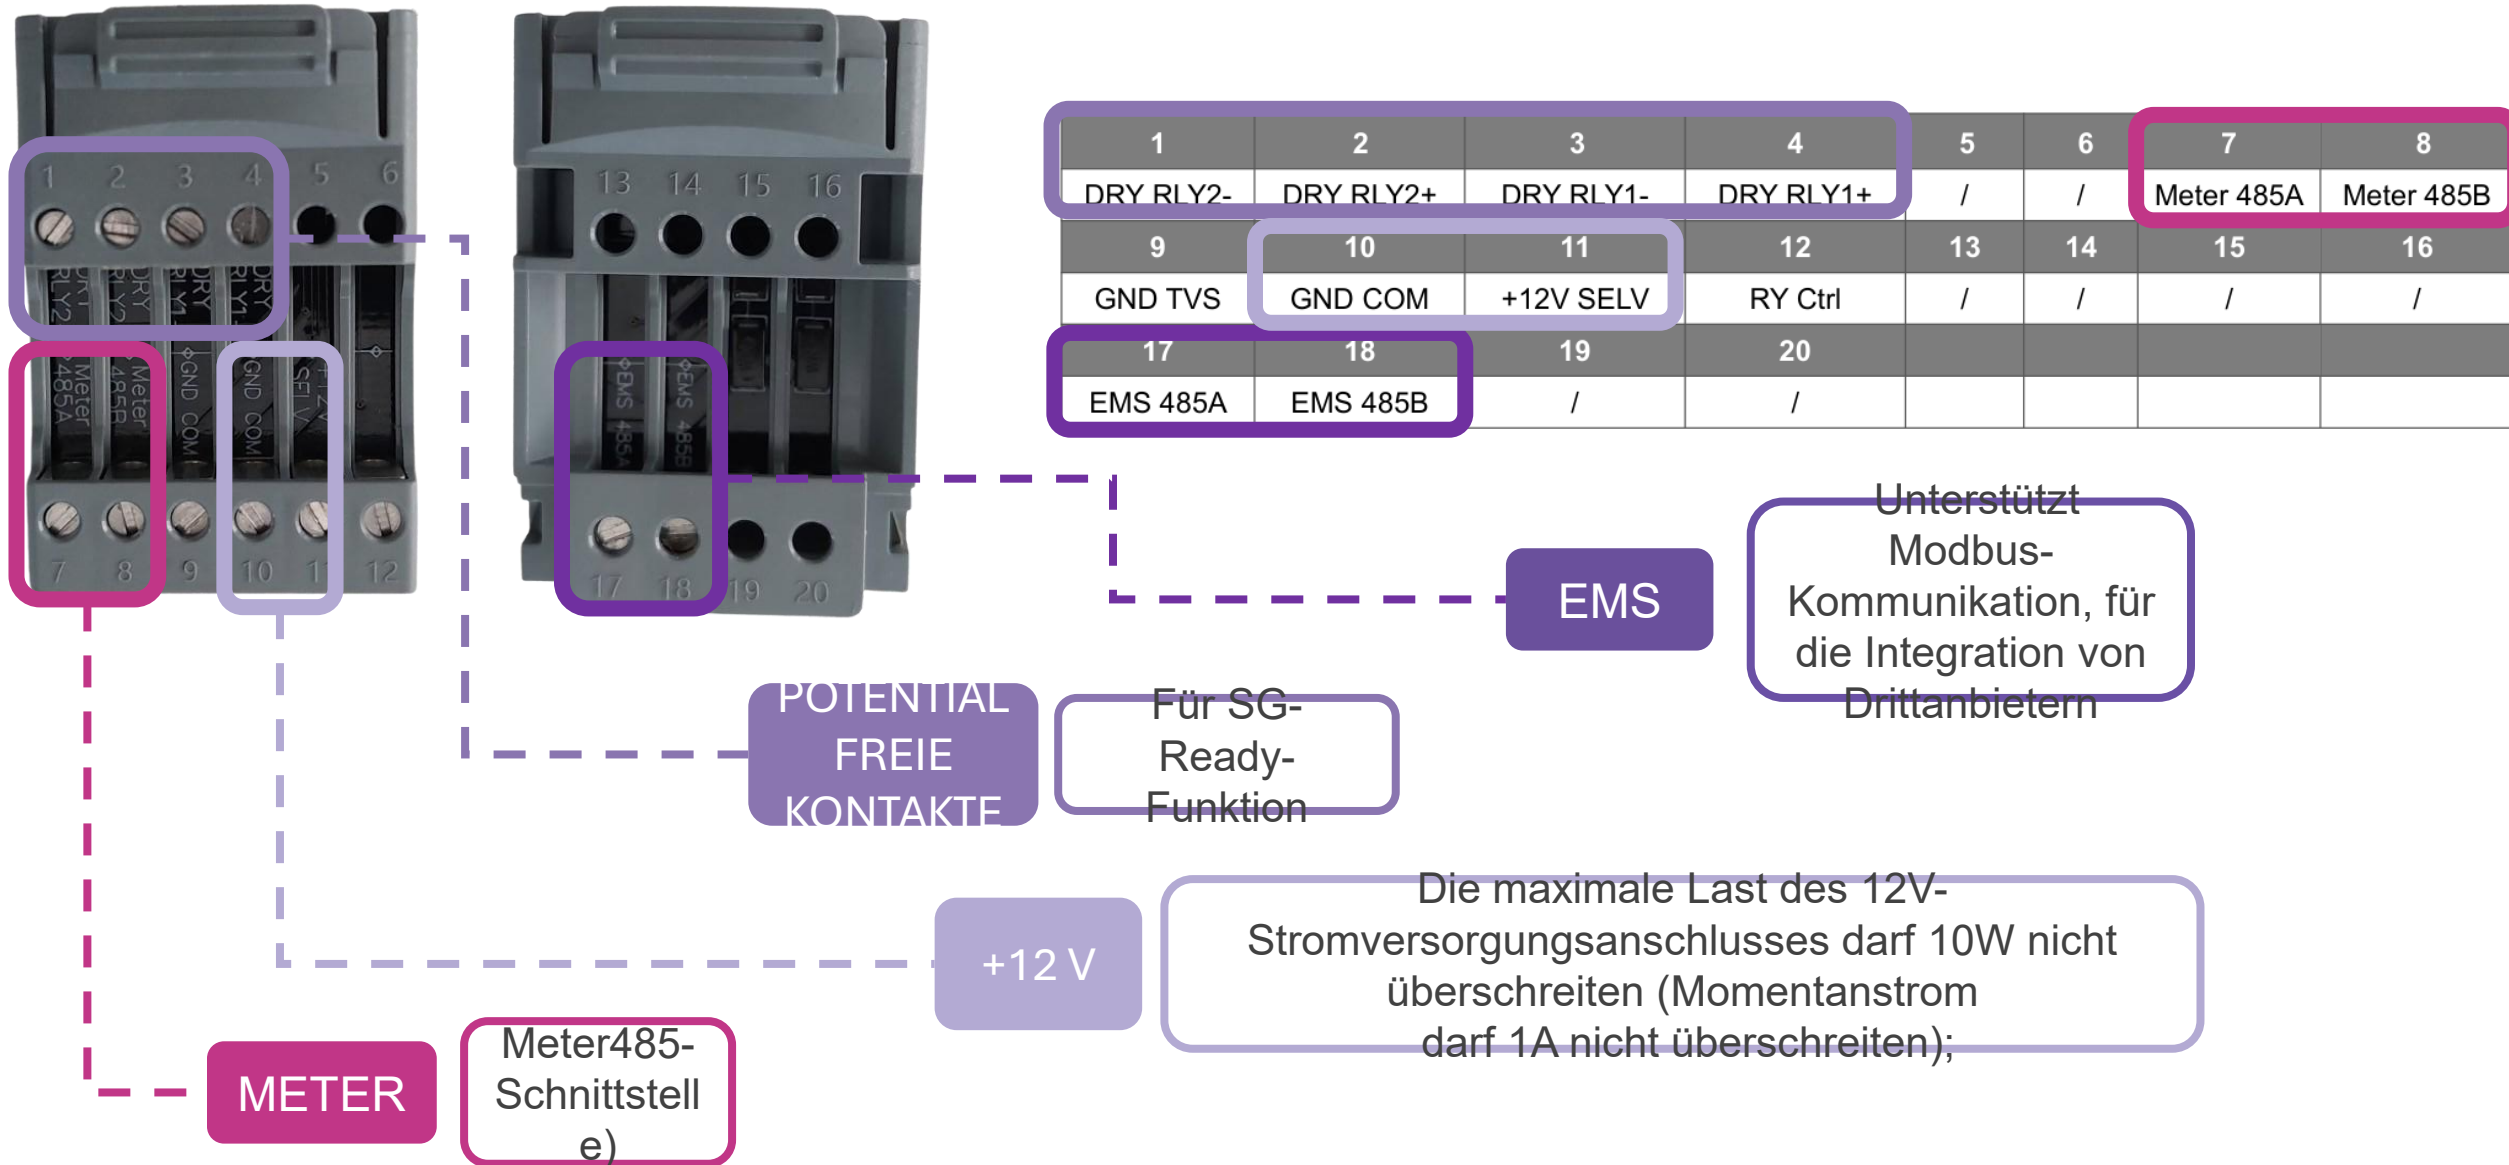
1 2 3 4 5 6
DRY RLY2- DRY RLY2+ DRY RLY1 DRY RLY1
Meter 485A Meter 485B GND COM GND COM +12V SELV
7 8 9 10 11 12

13 14 15 16
EMS 485A EMS 485B
17 18 19 20

| 1 | 2 | 3 | 4 | 5 | 6 | 7 | 8 |
|---|---|---|---|---|---|---|---|
| DRY RLY2- | DRY RLY2+ | DRY RLY1- | DRY RLY1+ | / | / | Meter 485A | Meter 485B |
| 9 | 10 | 11 | 12 | 13 | 14 | 15 | 16 |
| GND TVS | GND COM | +12V SELV | RY Ctrl | / | / | / | / |
| 17 | 18 | 19 | 20 | | | | |
| EMS 485A | EMS 485B | / | / | | | | |

EMS

Unterstützt Modbus-Kommunikation, für die Integration von Drittanbietern

POTENTIAL FREIE KONTAKTE

Für SG-Ready-Funktion

+12 V

Die maximale Last des 12V-Stromversorgungsanschlusses darf 10W nicht überschreiten (Momentanstrom darf 1A nicht überschreiten);

METER

Meter485-Schnittstelle)